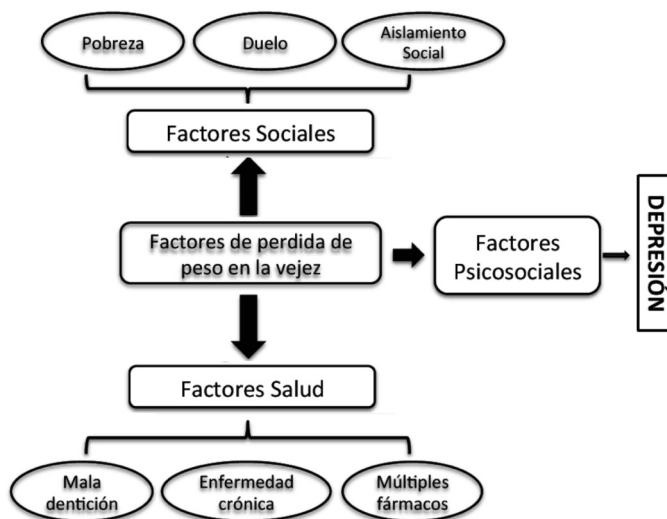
Pobreza

Duelo

Aislamiento Social

Factores Sociales

Factores de perdida de peso en la vejez

Factores Psicosociales

DEPRESIÓN

Factores Salud

Mala dentición

Enfermedad crónica

Múltiples fármacos